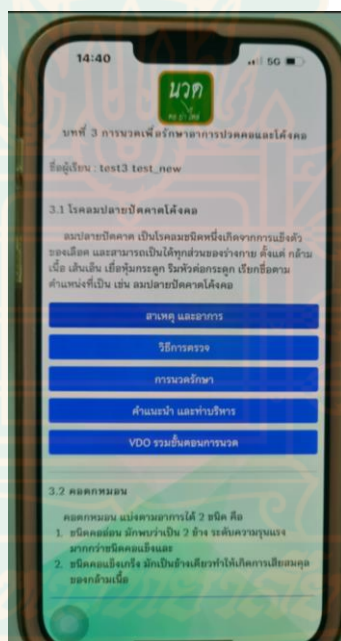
14:40

5G

นวด

บทที่ 3 การนวดเพื่อรักษาอาการปวดคอและโค้งคอ

ชื่อผู้เรียน : test3 test_new

3.1 โรคลมปลายปัตคาตโค้งคอ

ลมปลายปัตคาต เป็นโรคลมชนิดหนึ่งเกิดจากการแข็งตัวของเลือด และสามารถเป็นได้ทุกส่วนของร่างกาย ตั้งแต่ กล้ามเนื้อ เส้นเอ็น เยื่อหุ้มกระดูก ริมหัวต่อกระดูก เรียกชื่อตามตำแหน่งที่เป็น เช่น ลมปลายปัตคาตโค้งคอ

สาเหตุ และอาการ

วิธีการตรวจ

การนวดรักษา

คำแนะนำ และท่าบริหาร

VDO รวมขั้นตอนการนวด

3.2 คอตกหมอน

คอตกหมอน แบ่งตามอาการได้ 2 ชนิด คือ
1. ชนิดคอย่อน มักพบว่าเป็น 2 ข้าง ระดับความรุนแรงมากกว่าชนิดคอแข็งและ
2. ชนิดคอแข็งกร้ง มักเป็นข้างเดียวทำให้เกิดการเสียสมดุลของกล้ามเนื้อ